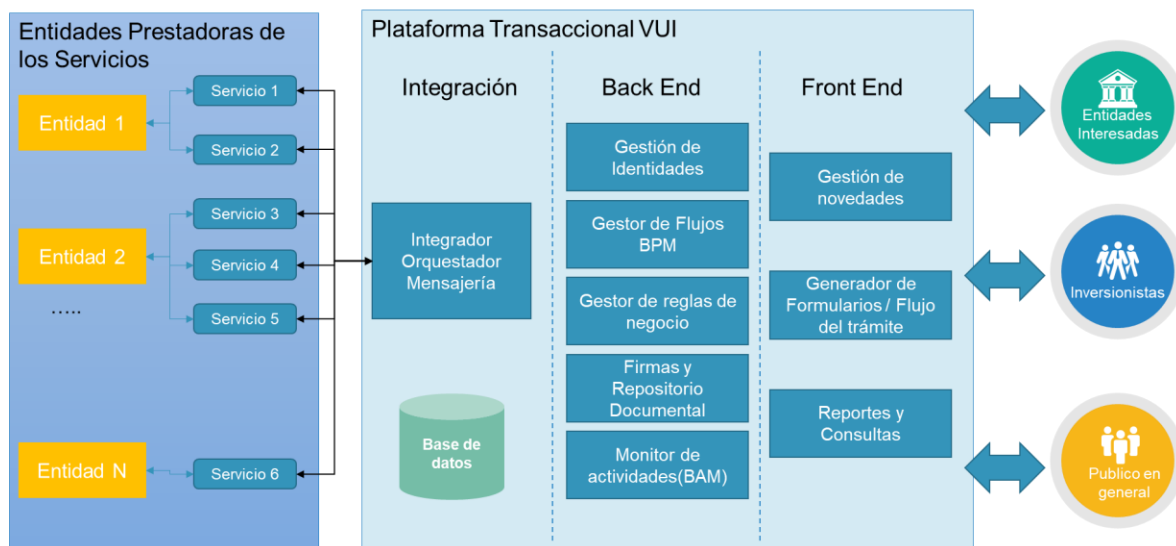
Entidades Prestadoras de los Servicios

Entidad 1

Servicio 1

Servicio 2

Entidad 2

Servicio 3

Servicio 4

Servicio 5

.....

Entidad N

Servicio 6

Plataforma Transaccional VUI

Integración

Integrador Orquestador Mensajería

Base de datos

Back End

Gestión de Identidades

Gestor de Flujos BPM

Gestor de reglas de negocio

Firmas y Repositorio Documental

Monitor de actividades(BAM)

Front End

Gestión de novedades

Generador de Formularios / Flujo del trámite

Reportes y Consultas

Entidades Interesadas

Inversionistas

Publico en general